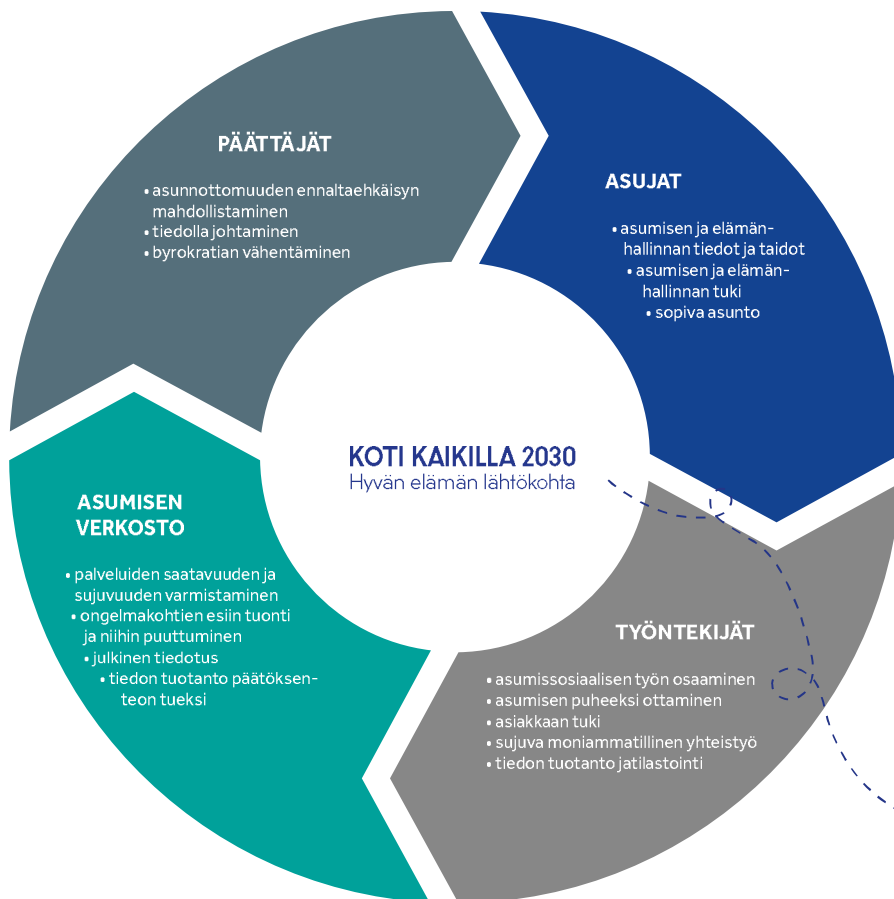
PÄÄTTÄJÄT

• asunnottomuuden ennaltaehkäisyn mahdollistaminen
• tiedolla johtaminen
• byrokratian vähentäminen

ASUJAT

• asumisen ja elämänhallinnan tiedot ja taidot
• asumisen ja elämänhallinnan tuki
• sopiva asunto

KOTI KAIKILLA 2030
Hyvän elämän lähtökohta

ASUMISEN VERKOSTO

• palveluiden saatavuuden ja sujuvuuden varmistaminen
• ongelmakohtien esiin tuonti ja niihin puuttuminen
• julkinen tiedotus
• tiedon tuotanto päätöksenteon tueksi

TYÖNTEKIJÄT

• asumissosiaalisen työn osaaminen
• asumisen puheeksi ottaminen
• asiakkaan tuki
• sujuva moniammatillinen yhteistyö
• tiedon tuotanto jatilastointi